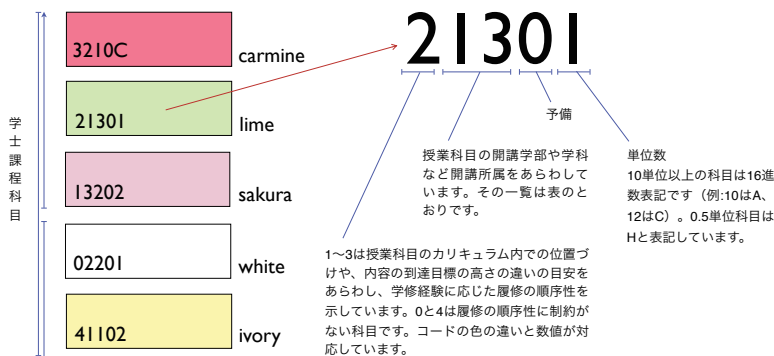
学士課程科目

3210C carmine

21301 lime

13202 sakura

02201 white

41102 ivory

21301

予備

授業科目の開講学部や学科など開講所属をあらわしています。その一覧は表のとおりです。

単位数
10単位以上の科目は16進数表記です（例:10はA、12はC）。0.5単位科目はHと表記しています。

1〜3は授業科目のカリキュラム内での位置づけや、内容の到達目標の高さの違いの目安をあらわし、学修経験に応じた履修の順序性を示しています。0と4は履修の順序性に制約がない科目です。コードの色の違いと数値が対応しています。